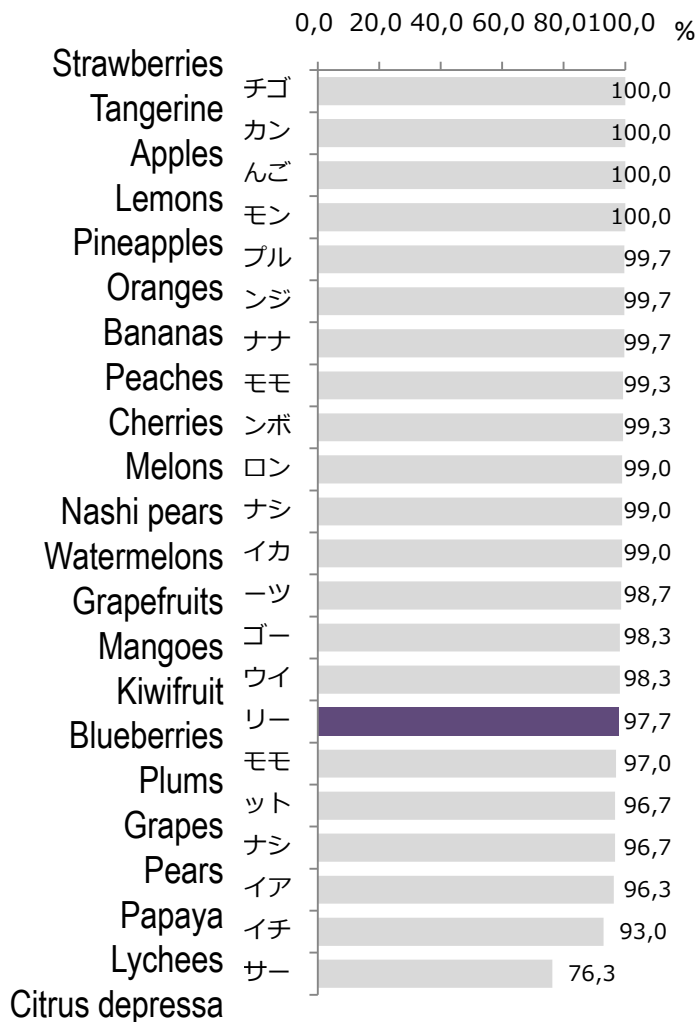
0,0 20,0 40,0 60,0 80,0100,0 %

| | | |
|---|---|---|
| Strawberries | チゴ | 100,0 |
| Tangerine | カン | 100,0 |
| Apples | んご | 100,0 |
| Lemons | モン | 100,0 |
| Pineapples | プル | 99,7 |
| Oranges | ンジ | 99,7 |
| Bananas | ナナ | 99,7 |
| Peaches | モモ | 99,3 |
| Cherries | ンボ | 99,3 |
| Melons | ロン | 99,0 |
| Nashi pears | ナシ | 99,0 |
| Watermelons | イカ | 99,0 |
| Grapefruits | ーツ | 98,7 |
| Mangoes | ゴー | 98,3 |
| Kiwifruit | ウイ | 98,3 |
| Blueberries | リー | 97,7 |
| Plums | モモ | 97,0 |
| Grapes | ット | 96,7 |
| Pears | ナシ | 96,7 |
| Papaya | イア | 96,3 |
| Lychees | イチ | 93,0 |
| Citrus depressa | サー | 76,3 |